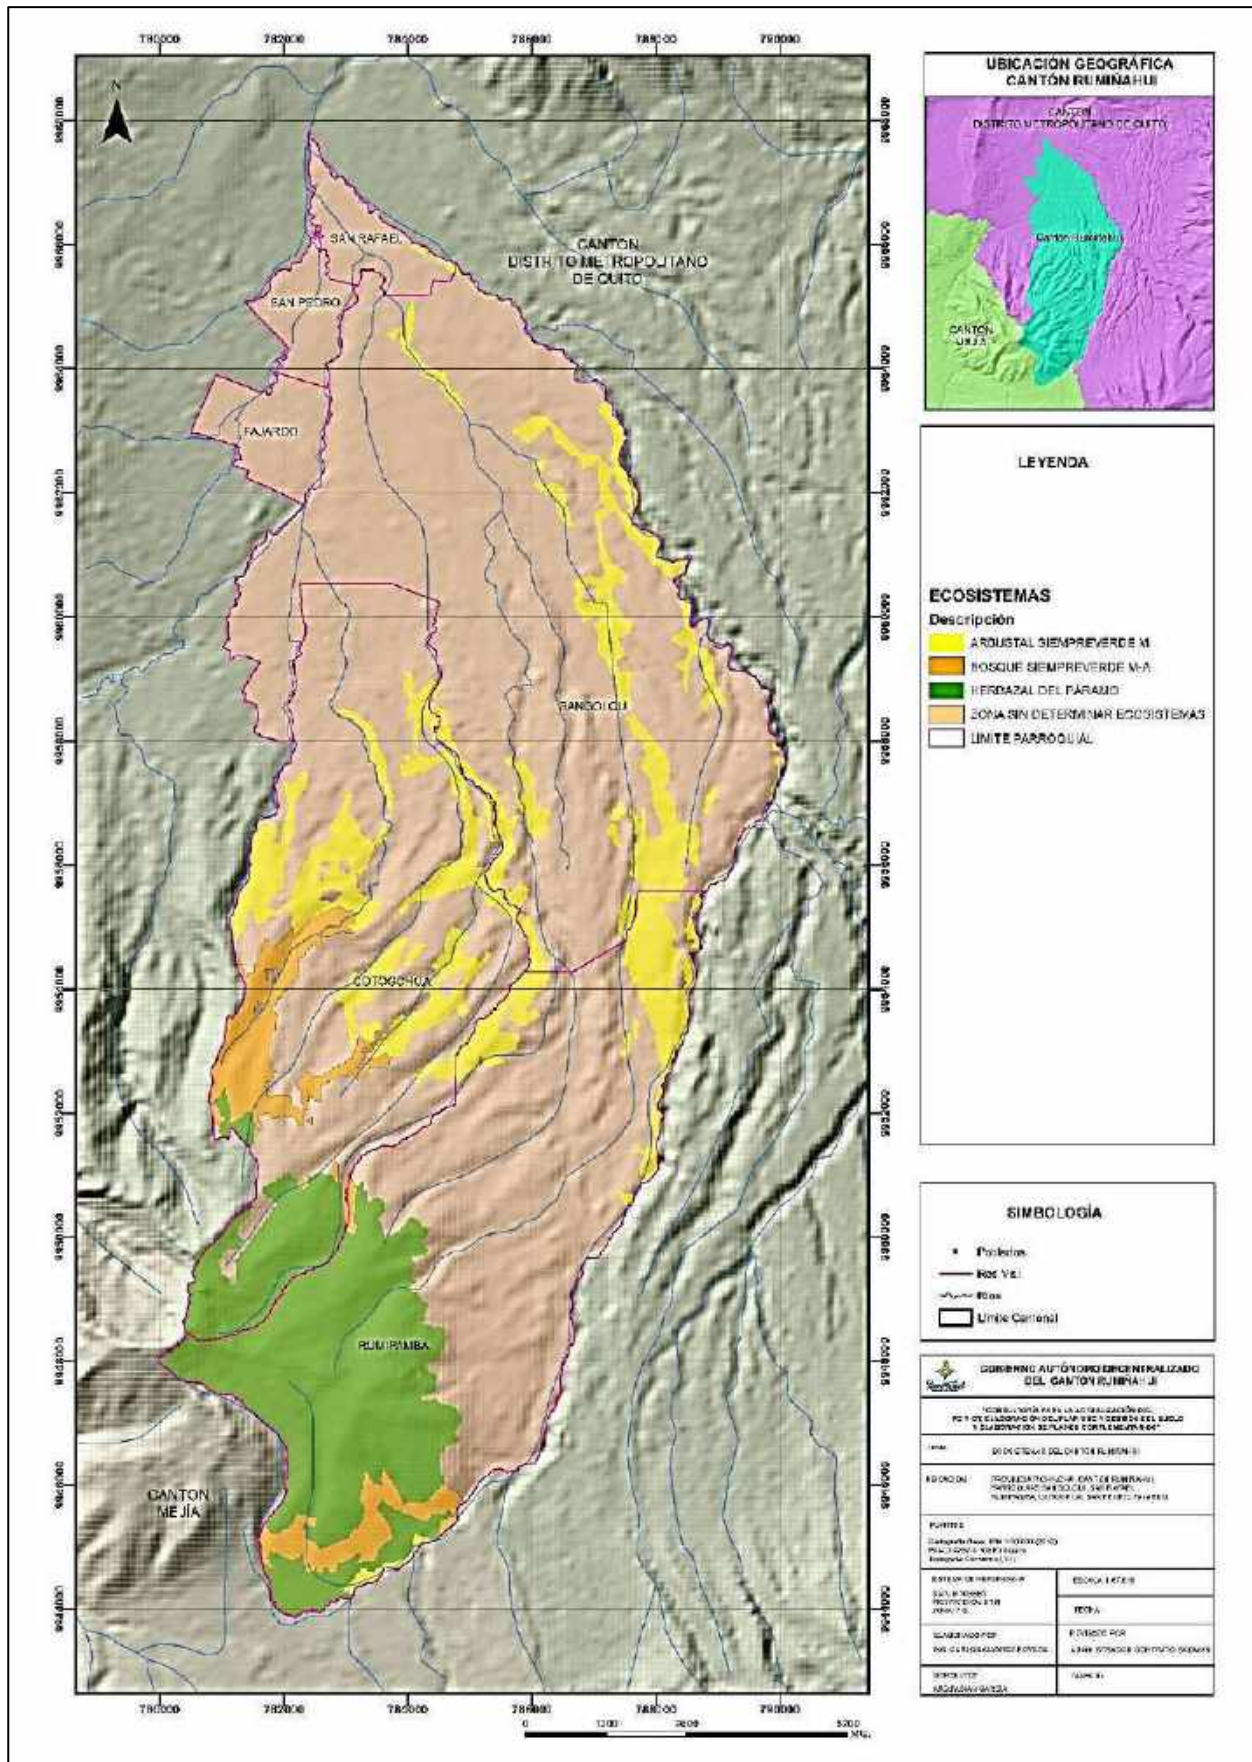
780000 782000 784000 786000 788000 790000

N

SAN RAFAEL

SAN PEDRO

FAJARDO

CANTON DISTRITO METROPOLITANO DE QUITO

RANGOLGUI

COTOGCHOA

RUMIPAMBA

CANTON MEJÍA

UBICACIÓN GEOGRÁFICA CANTÓN RUMIÑAHUI

CANTON DISTRITO METROPOLITANO DE QUITO

Canton Rumiñahui

CANTON MEJIA

LEYENDA

ECOSISTEMAS

Descripción

| | |
|---|---|
| | ARBUSTAL SIEMPREVERDE M |
| | BOSQUE SIEMPREVERDE M-A |
| | HERBAZAL DEL PÁRAMO |
| | ZONA SIN DETERMINAR ECOSISTEMAS |
| | LIMITE PARROQUIAL |

SIMBOLOGÍA

Poblados

Red Vial

Ríos

Limite Cantonal

GOBIERNO AUTÓNOMO DESCENTRALIZADO DEL CANTON RUMIÑAHUI

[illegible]

ECOSISTEMAS DEL CANTON RUMIÑAHUI

FUENTES

ESCALA 1:47.000

FECHA

ELABORADO POR

REVISADO POR

0 1200 2400 4800 Mts

780000 782000 784000 786000 788000 790000